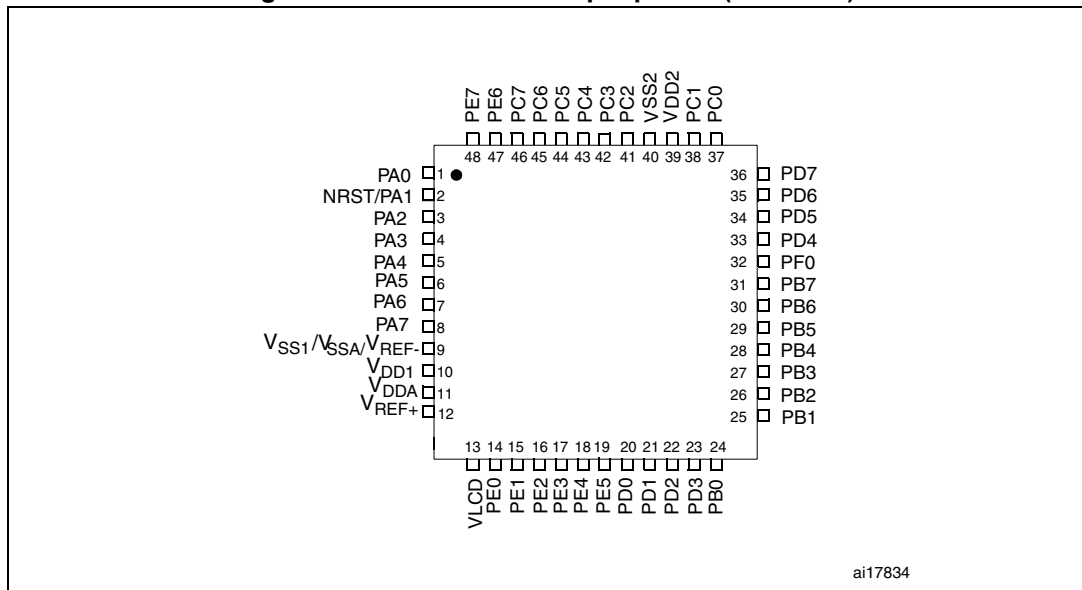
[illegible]

PE7 PE6 PC7 PC6 PC5 PC4 PC3 PC2 VSS2 VDD2 PC1 PC0

48 47 46 45 44 43 42 41 40 39 38 37

PA0 1
NRST/PA1 2
PA2 3
PA3 4
PA4 5
PA5 6
PA6 7
PA7 8
$V_{SS1}/V_{SSA}/V_{REF-}$ 9
$V_{DD1}$ 10
$V_{DDA}$ 11
$V_{REF+}$ 12

36 PD7
35 PD6
34 PD5
33 PD4
32 PF0
31 PB7
30 PB6
29 PB5
28 PB4
27 PB3
26 PB2
25 PB1

13 14 15 16 17 18 19 20 21 22 23 24

VLCD PE0 PE1 PE2 PE3 PE4 PE5 PD0 PD1 PD2 PD3 PB0

ai17834